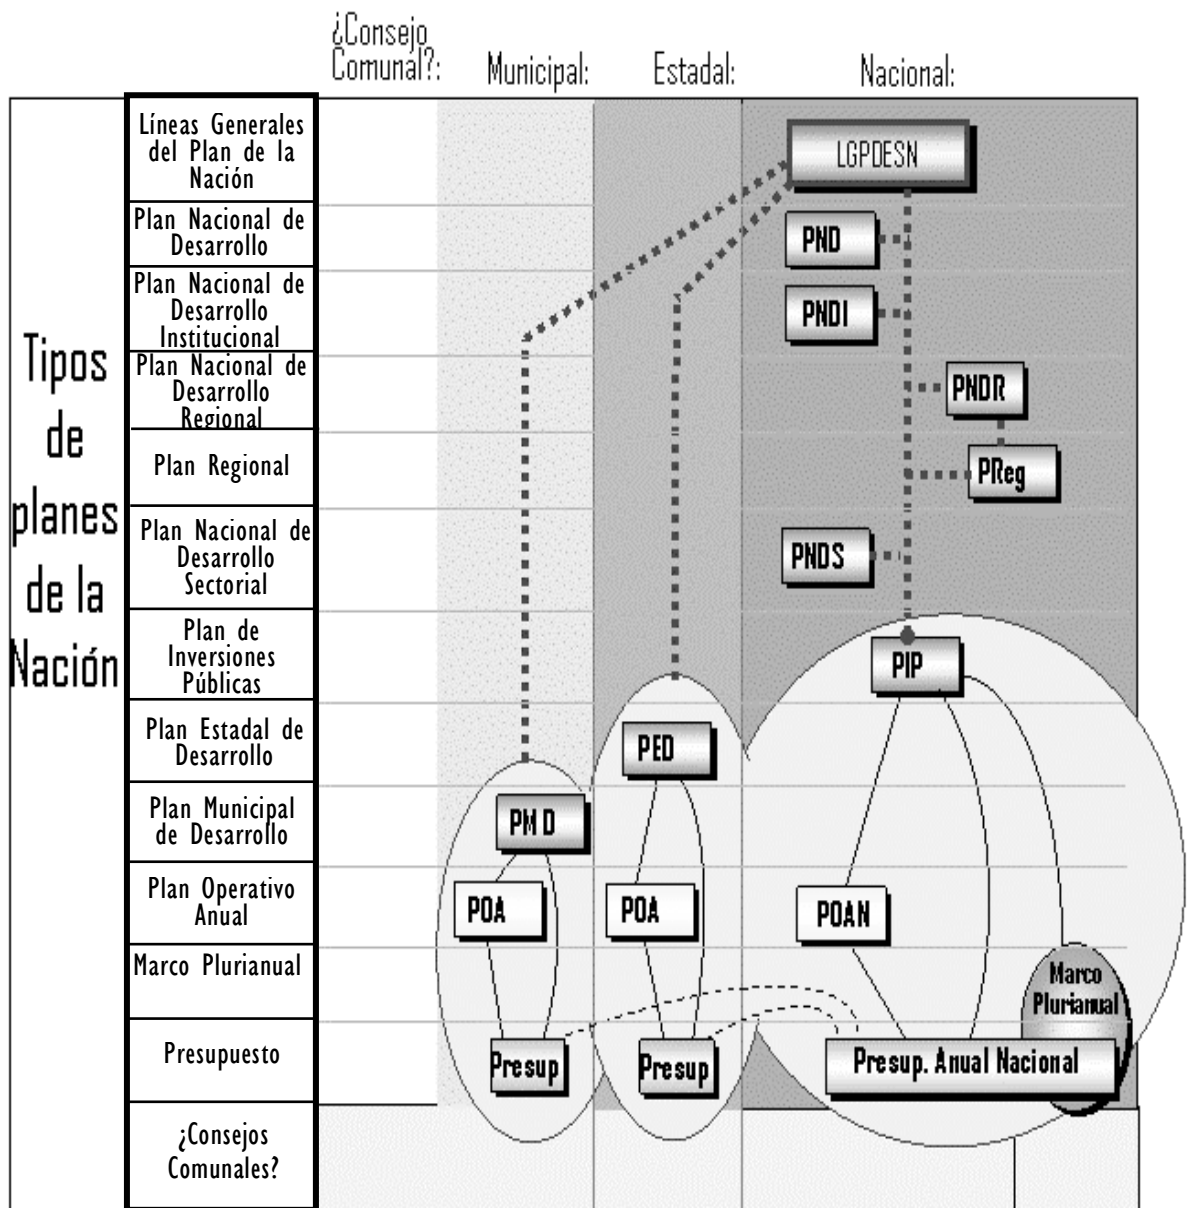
¿Consejo Comunal?: Municipal: Estadal: Nacional:

Tipos de planes de la Nación

| |
|---|
| Líneas Generales del Plan de la Nación |
| Plan Nacional de Desarrollo |
| Plan Nacional de Desarrollo Institucional |
| Plan Nacional de Desarrollo Regional |
| Plan Regional |
| Plan Nacional de Desarrollo Sectorial |
| Plan de Inversiones Públicas |
| Plan Estadal de Desarrollo |
| Plan Municipal de Desarrollo |
| Plan Operativo Anual |
| Marco Plurianual |
| Presupuesto |
| ¿Consejos Comunales? |

LGPDESN
PND
PNDI
PNDR
PReg
PNDS
PIP
PED
PMD
POA
POA
POAN
Marco Plurianual
Presup
Presup
Presup. Anual Nacional